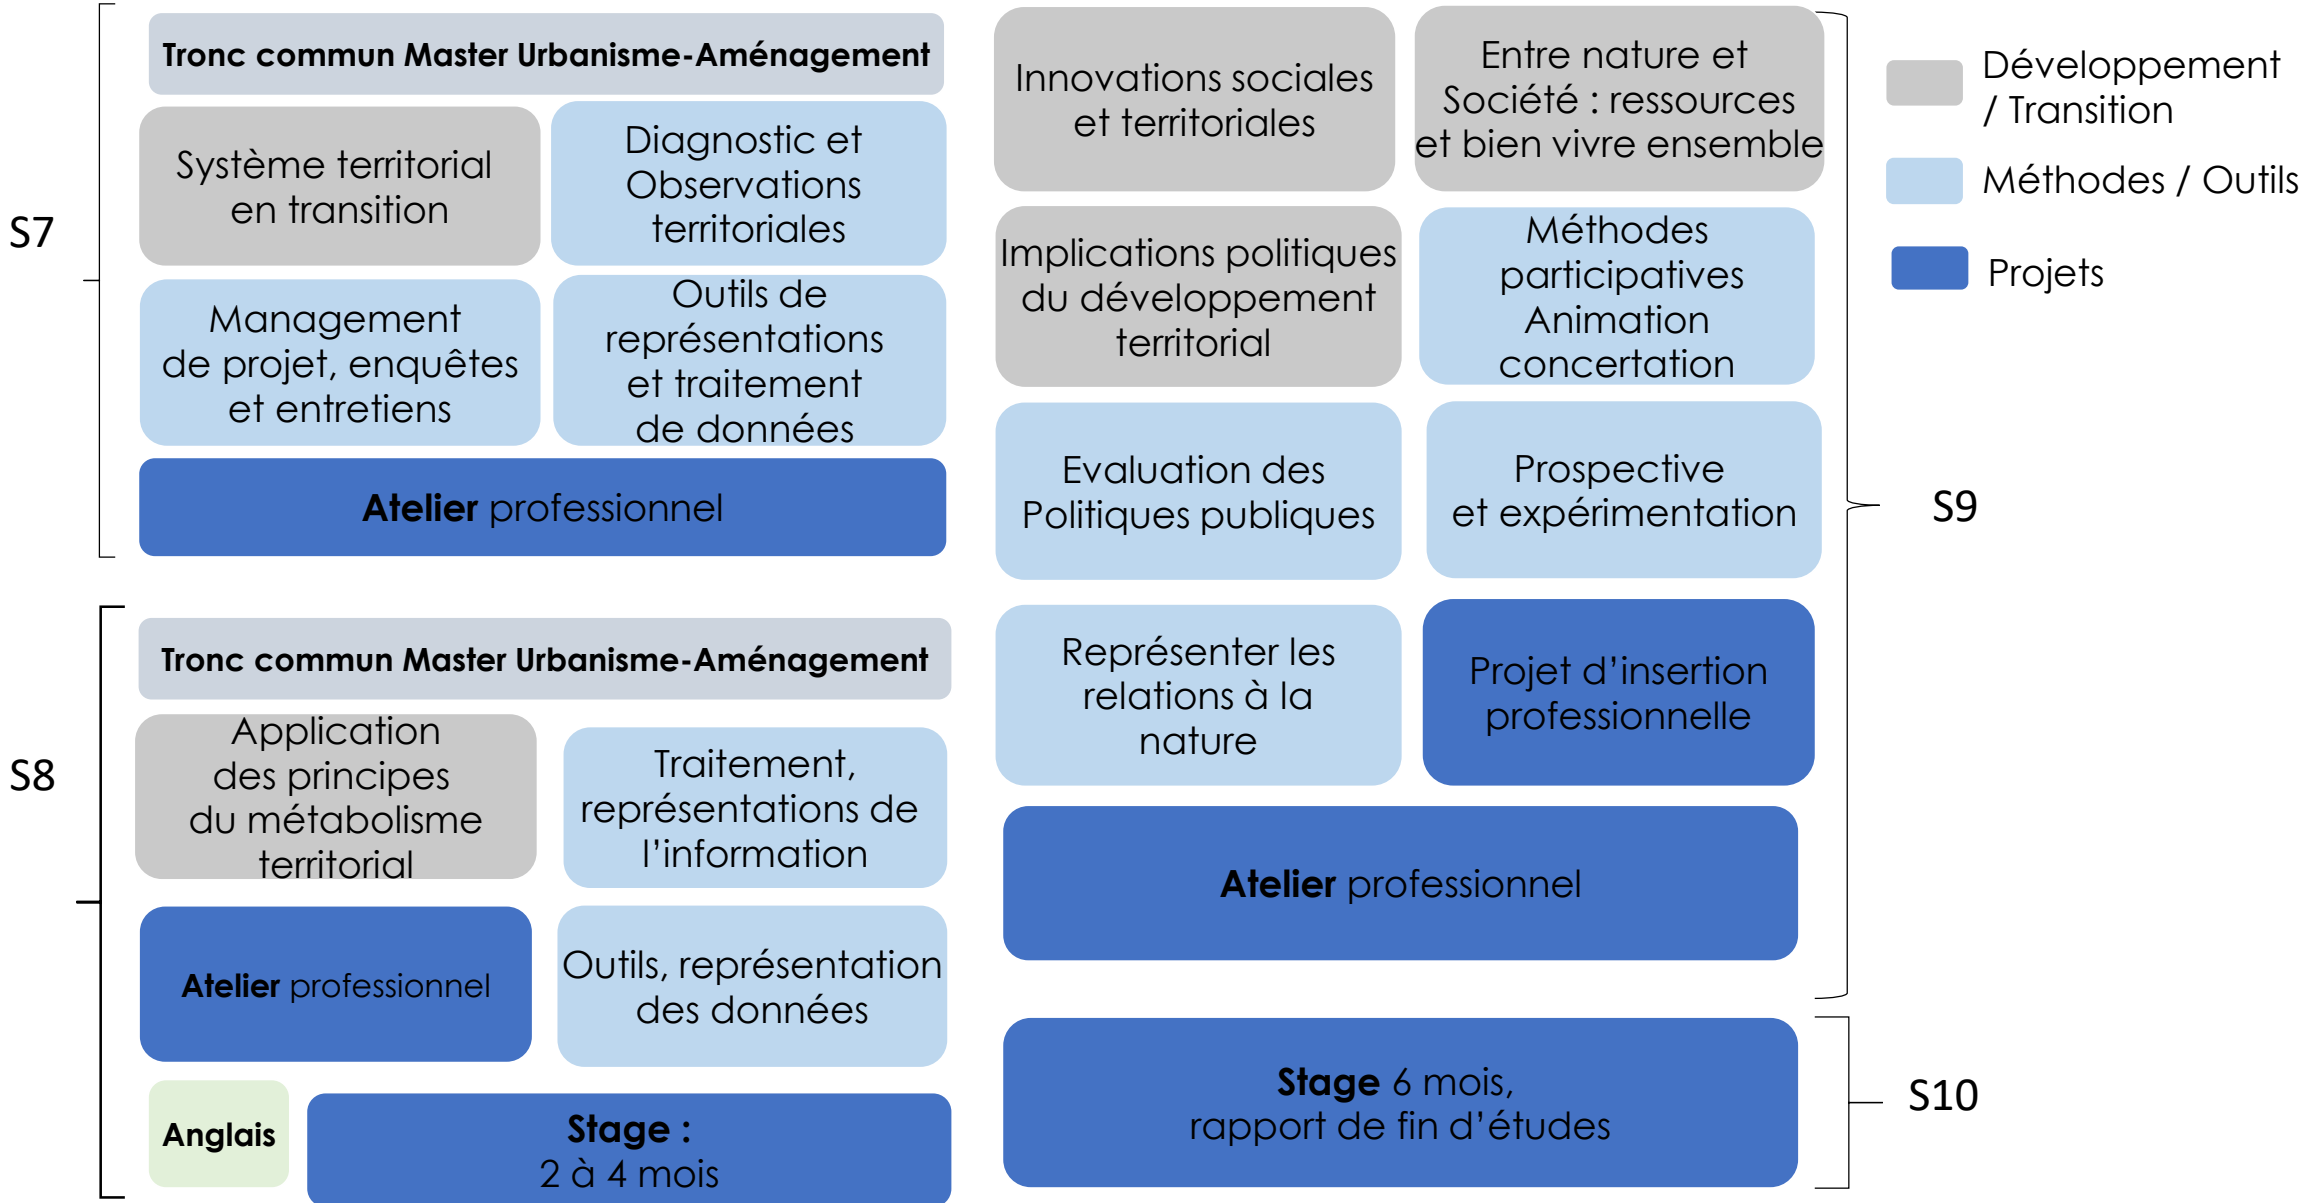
S7

Tronc commun Master Urbanisme-Aménagement

Système territorial en transition

Diagnostic et Observations territoriales

Management de projet, enquêtes et entretiens

Outils de représentations et traitement de données

Atelier professionnel

S8

Tronc commun Master Urbanisme-Aménagement

Application des principes du métabolisme territorial

Traitement, représentations de l'information

Atelier professionnel

Outils, représentation des données

Anglais

Stage : 2 à 4 mois

Innovations sociales et territoriales

Entre nature et Société : ressources et bien vivre ensemble

Implications politiques du développement territorial

Méthodes participatives Animation concertation

Evaluation des Politiques publiques

Prospective et expérimentation

Représenter les relations à la nature

Projet d'insertion professionnelle

Atelier professionnel

S9

Stage 6 mois, rapport de fin d'études

S10

Développement / Transition

Méthodes / Outils

Projets